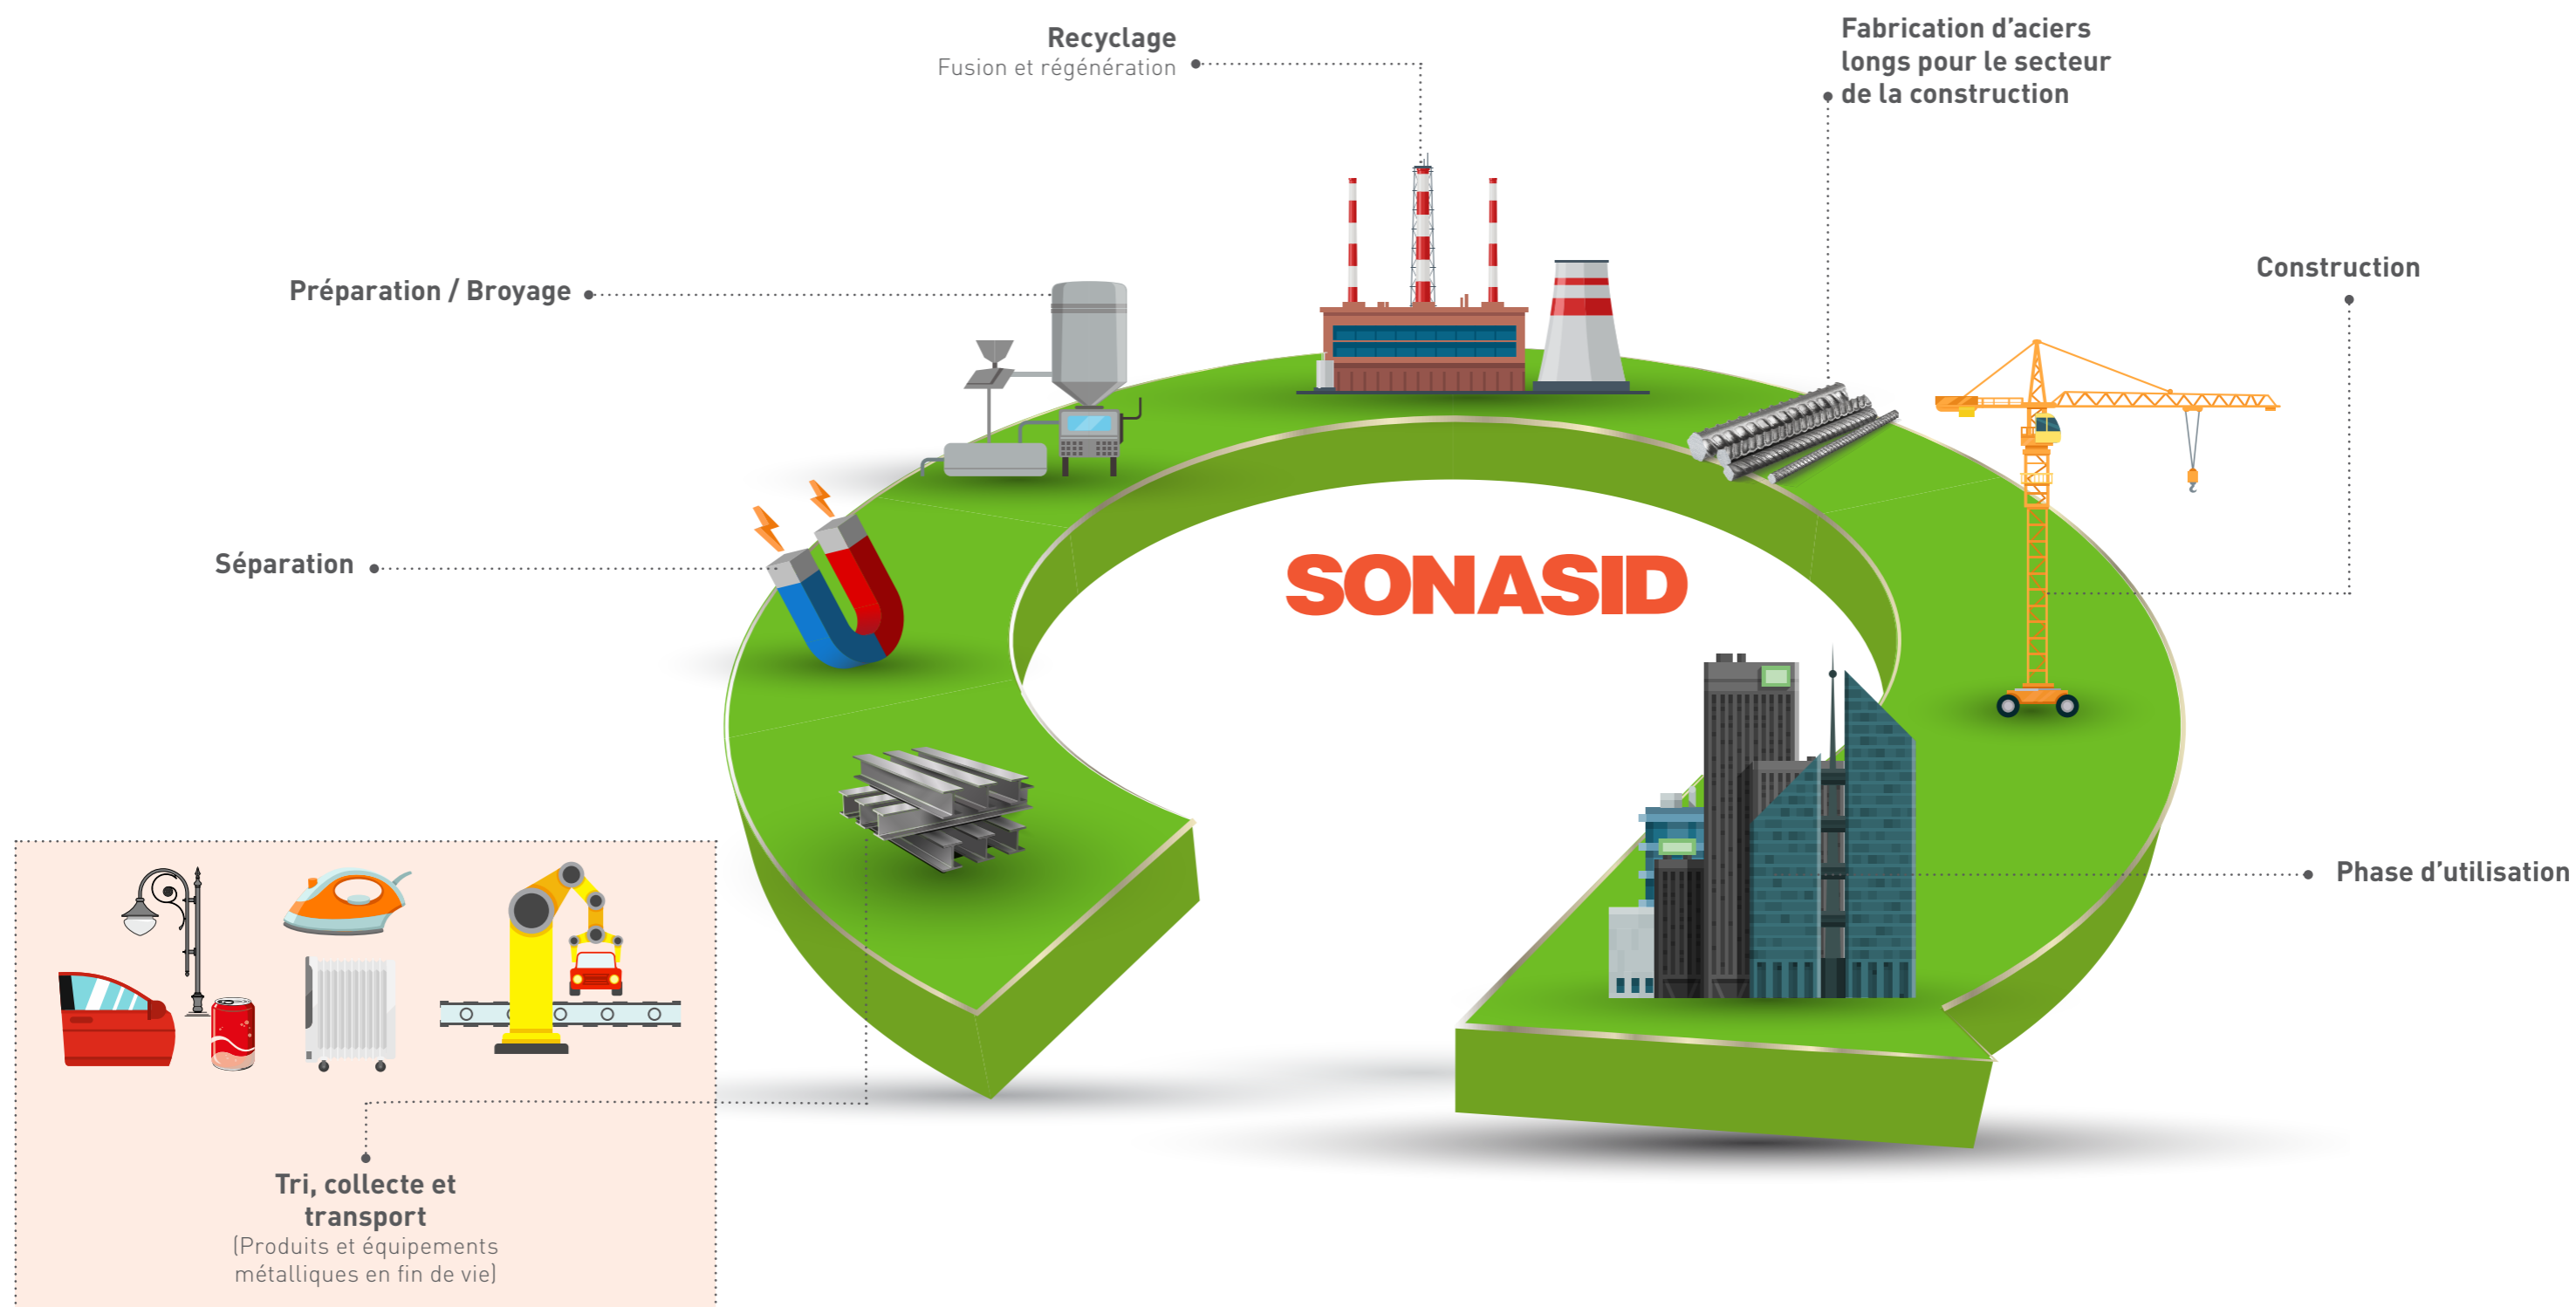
Recyclage
Fusion et régénération

Fabrication d'aciers longs pour le secteur de la construction

Préparation / Broyage

Construction

Séparation

SONASID

Phase d'utilisation

Tri, collecte et transport
(Produits et équipements métalliques en fin de vie)